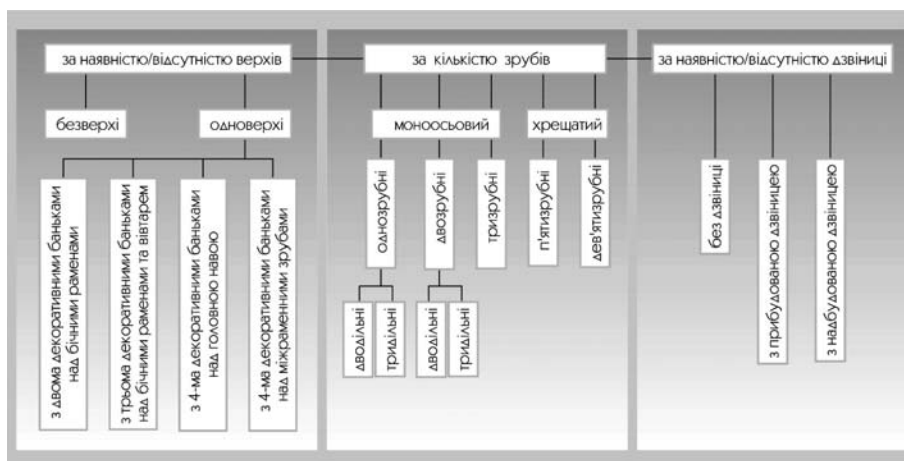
за наявністю/відсутністю верхів

безверхі

одноверхі

з двома декоративними баньками над бічними раменами

з трьома декоративними баньками над бічними раменами та вівтарем

з 4-ма декоративними баньками над головною навою

з 4-ма декоративними баньками над міжраменними зрубами

за кількістю зрубів

моноосьовий

хрещатий

однозрубні

дводільні

тридільні

двозрубні

дводільні

тридільні

тризрубні

п'ятизрубні

дев'ятизрубні

за наявністю/відсутністю дзвіниці

без дзвіниці

з прибудованою дзвіницею

з надбудованою дзвіницею